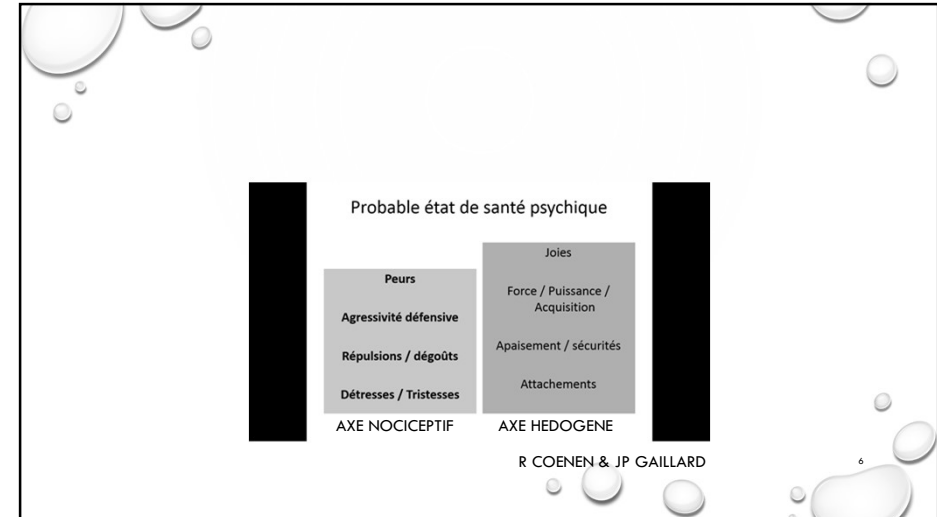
Probable état de santé psychique

Peurs

Agressivité défensive

Répulsions / dégoûts

Détresses / Tristesses

AXE NOCICEPTIF

Joies

Force / Puissance / Acquisition

Apaisement / sécurités

Attachements

AXE HEDOGENE

R COENEN & JP GAILLARD

6